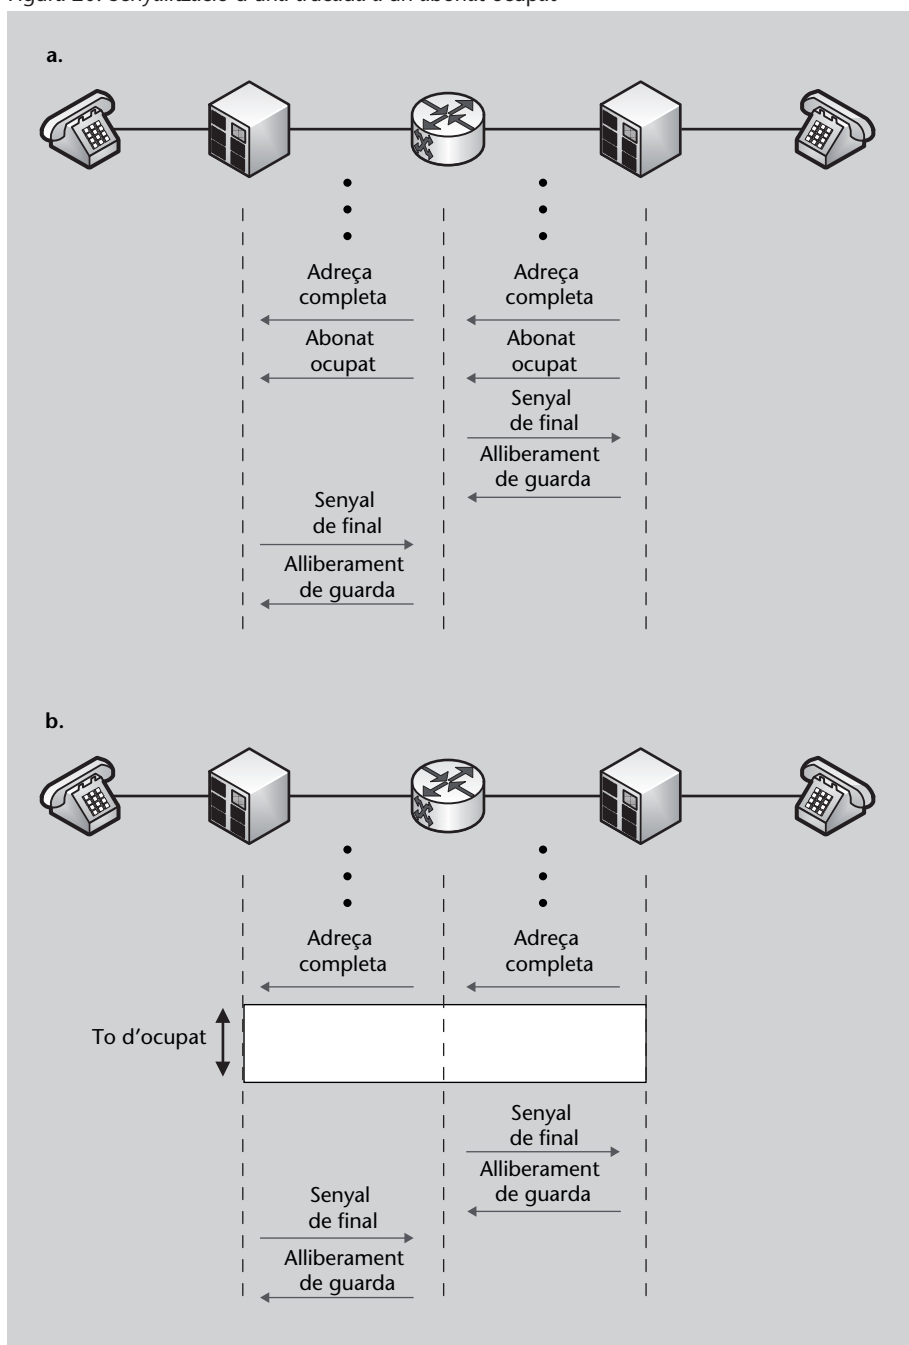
Figura 26. Senyalització d'una trucada a un abonat ocupat

a.

Adreça completa

Adreça completa

Abonat ocupat

Abonat ocupat

Senyal de final

Alliberament de guarda

Senyal de final

Alliberament de guarda

b.

Adreça completa

Adreça completa

To d'ocupat

Senyal de final

Alliberament de guarda

Senyal de final

Alliberament de guarda